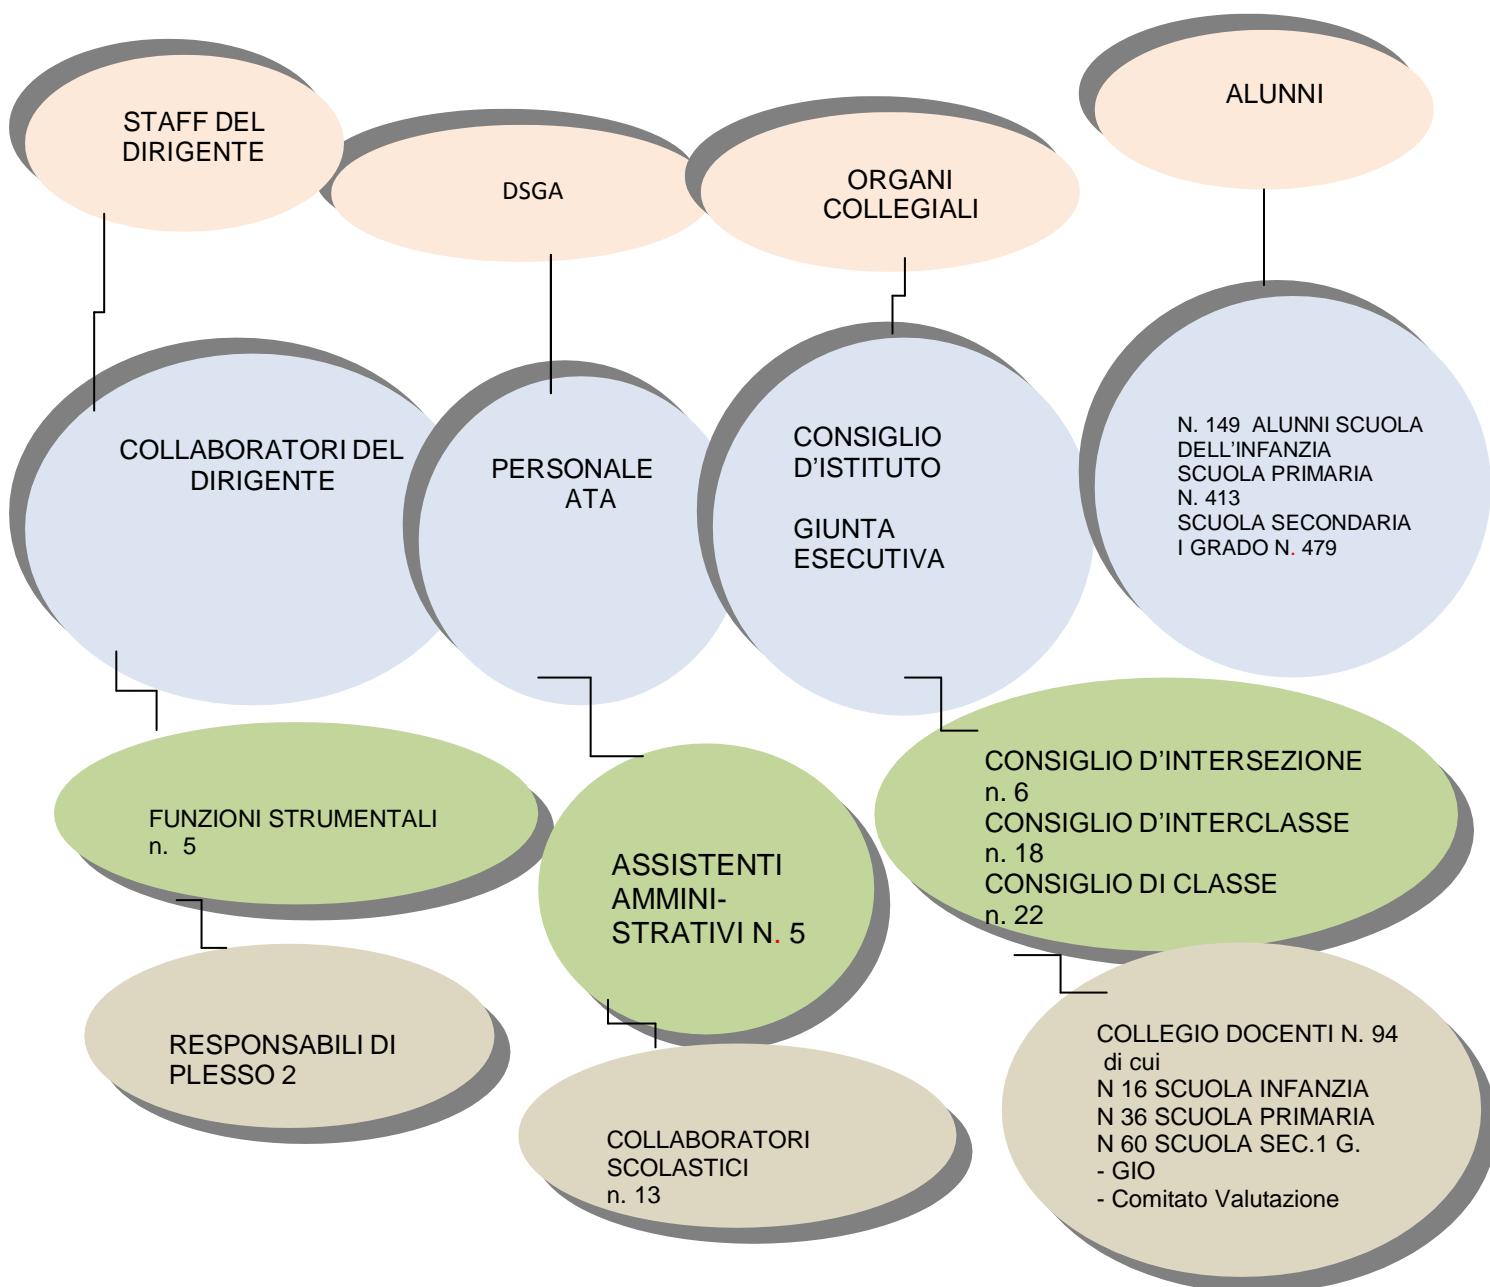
STAFF DEL DIRIGENTE

DSGA

ORGANI COLLEGIALI

ALUNNI

COLLABORATORI DEL DIRIGENTE

PERSONALE ATA

CONSIGLIO D'ISTITUTO

GIUNTA ESECUTIVA

N. 149 ALUNNI SCUOLA DELL'INFANZIA
SCUOLA PRIMARIA N. 413
SCUOLA SECONDARIA I GRADO N. 479

FUNZIONI STRUMENTALI n. 5

ASSISTENTI AMMINISTRATIVI N. 5

CONSIGLIO D'INTERSEZIONE n. 6
CONSIGLIO D'INTERCLASSE n. 18
CONSIGLIO DI CLASSE n. 22

RESPONSABILI DI PLESSO 2

COLLABORATORI SCOLASTICI n. 13

COLLEGIO DOCENTI N. 94
di cui
N 16 SCUOLA INFANZIA
N 36 SCUOLA PRIMARIA
N 60 SCUOLA SEC.1 G.
- GIO
- Comitato Valutazione